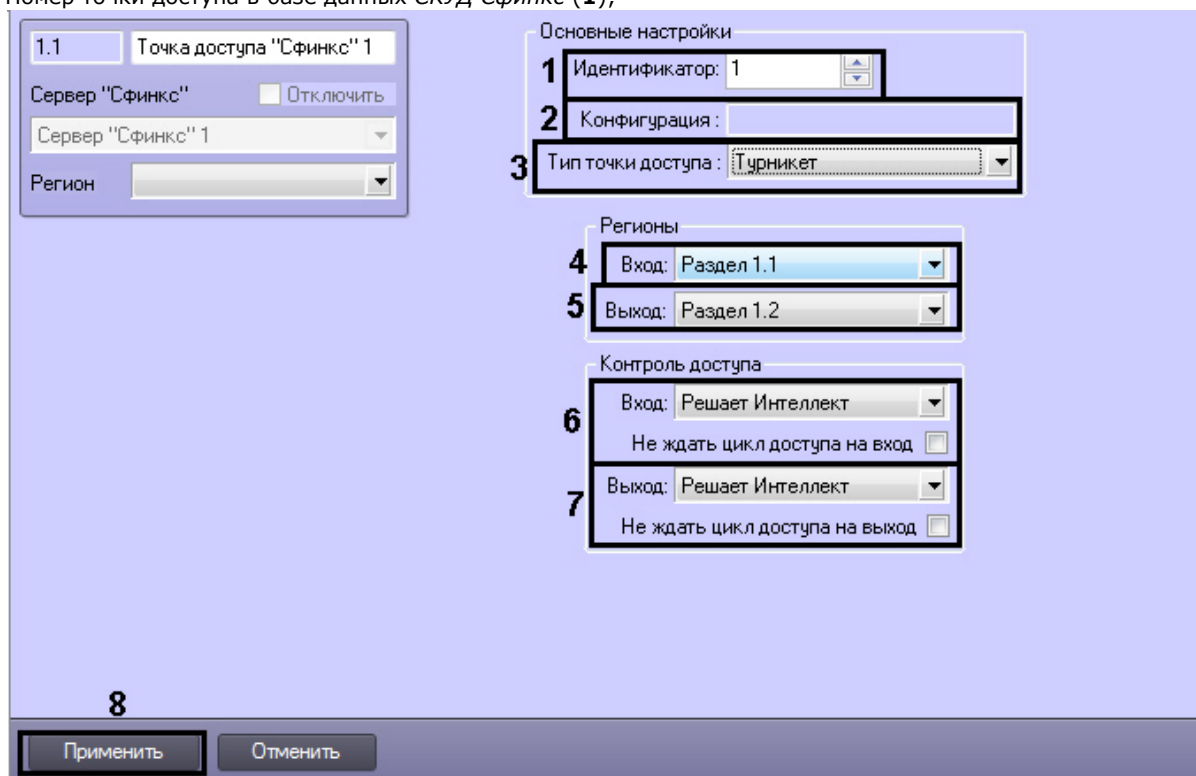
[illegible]

1.1 Точка доступа "Сфинкс" 1

Сервер "Сфинкс" Отключить

Сервер "Сфинкс" 1

Регион

Основные настройки

1 Идентификатор: 1

2 Конфигурация :

3 Тип точки доступа : Турникет

Регионы

4 Вход: Раздел 1.1

5 Выход: Раздел 1.2

Контроль доступа

6 Вход: Решает Интеллект

Не ждать цикл доступа на вход

7 Выход: Решает Интеллект

Не ждать цикл доступа на выход

8

Применить

Отменить